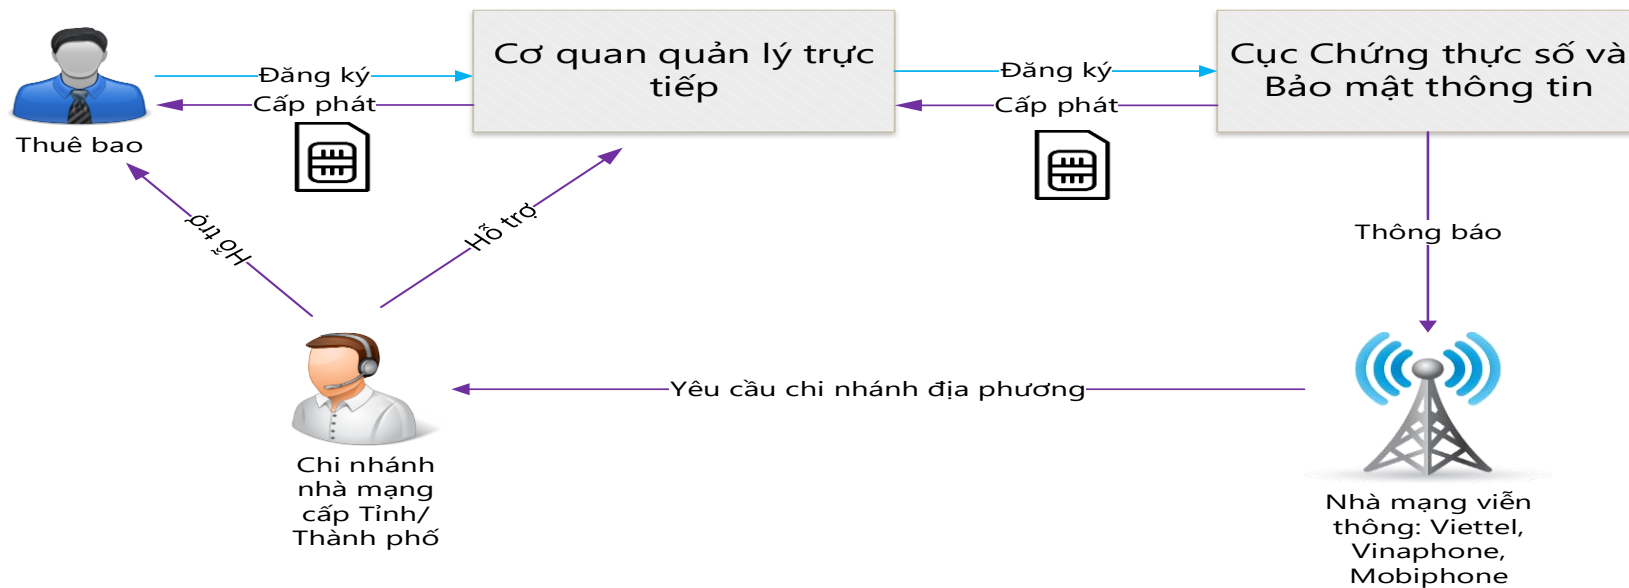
Thuê bao

Đăng ký

Cấp phát

Cơ quan quản lý trực tiếp

Đăng ký

Cấp phát

Cục Chứng thực số và Bảo mật thông tin

Hỗ trợ

Hỗ trợ

Thông báo

Yêu cầu chi nhánh địa phương

Chi nhánh nhà mạng cấp Tỉnh/ Thành phố

Nhà mạng viễn thông: Viettel, Vinaphone, Mobiphone